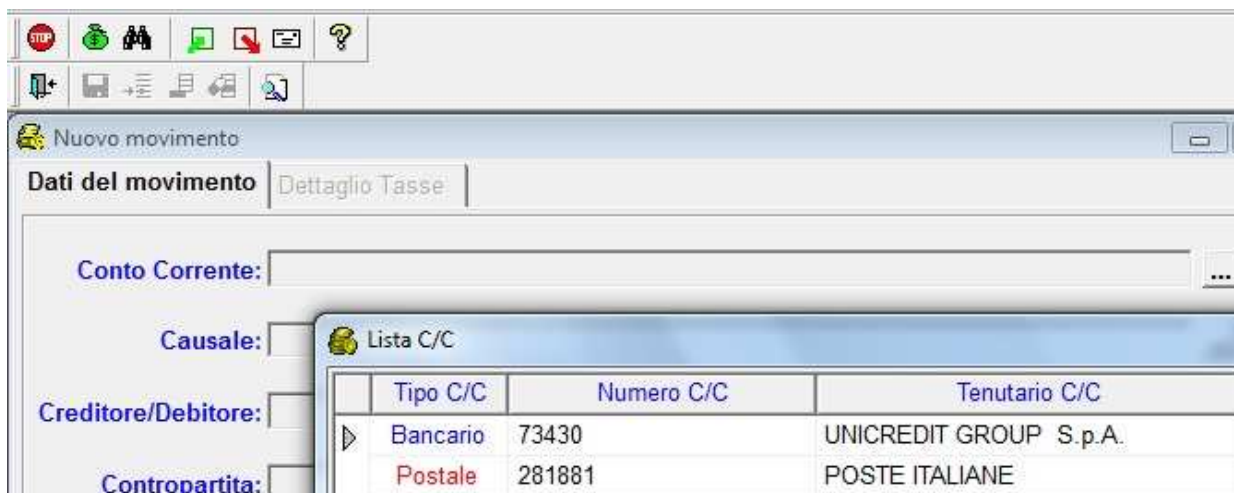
STOP

Nuovo movimento

Dati del movimento | Dettaglio Tasse

Conto Corrente: ...

Causale:

Creditore/Debitore:

Contropartita:

Lista C/C

| | Tipo C/C | Numero C/C | Tenutario C/C |
|---|---|---|---|
| ▷ | Bancario | 73430 | UNICREDIT GROUP S.p.A. |
| | Postale | 281881 | POSTE ITALIANE |